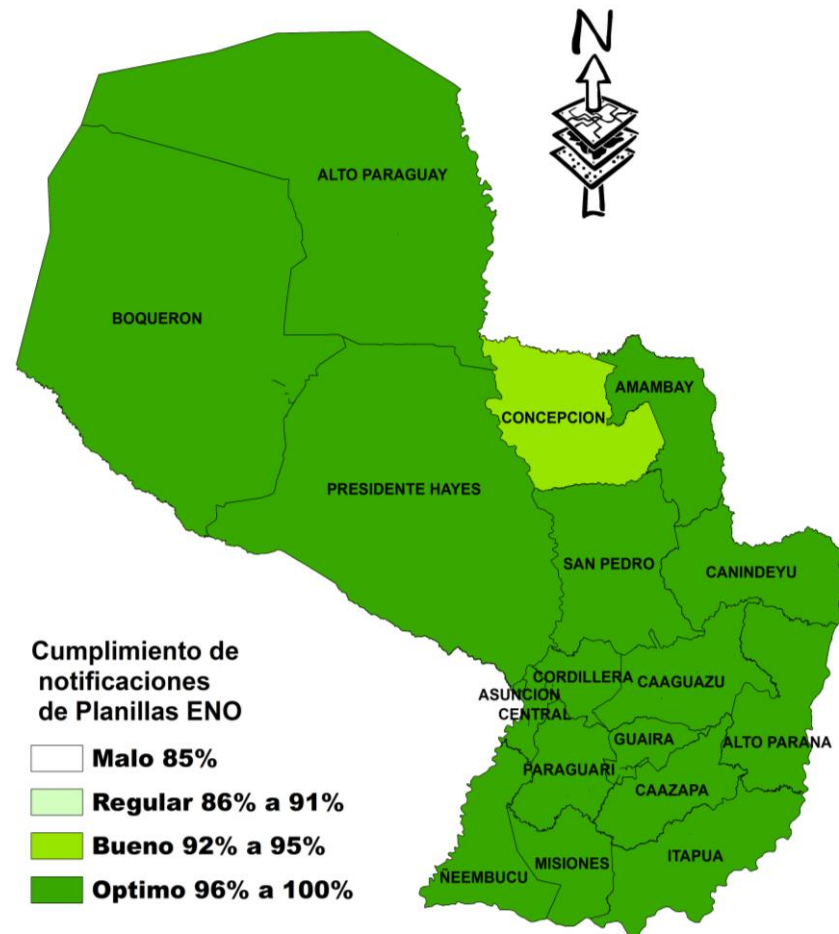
N

ALTO PARAGUAY

BOQUERON

AMAMBAY

CONCEPCION

PRESIDENTE HAYES

SAN PEDRO

CANINDEYU

CORDILLERA

CAAGUAZU

ASUNCION

CENTRAL

GUAIRA

ALTO PARANA

PARAGUARI

CAAZAPA

MISIONES

ITAPUA

NEEMBUCU

Cumplimiento de notificaciones de Planillas ENO

Malo 85%

Regular 86% a 91%

Bueno 92% a 95%

Optimo 96% a 100%